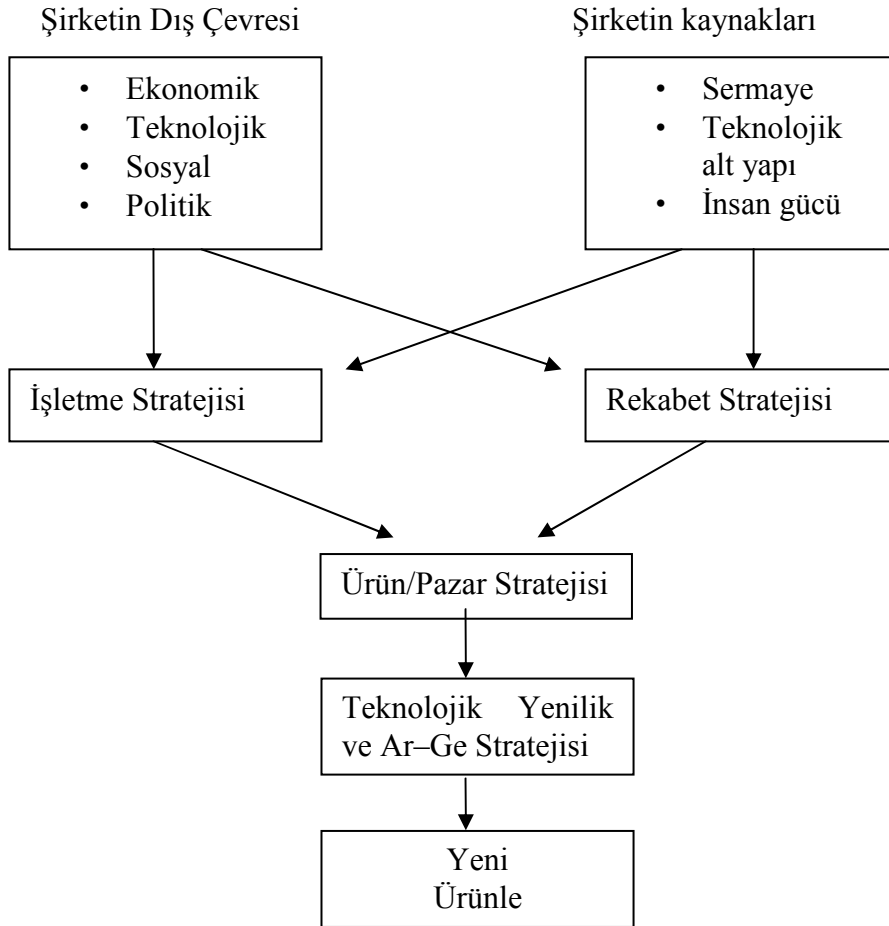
Şirketin Dış Çevresi

- Ekonomik
- Teknolojik
- Sosyal
- Politik

Şirketin kaynakları

- Sermaye
- Teknolojik alt yapı
- İnsan gücü

İşletme Stratejisi

Rekabet Stratejisi

Ürün/Pazar Stratejisi

Teknolojik Yenilik ve Ar–Ge Stratejisi

Yeni Ürünle